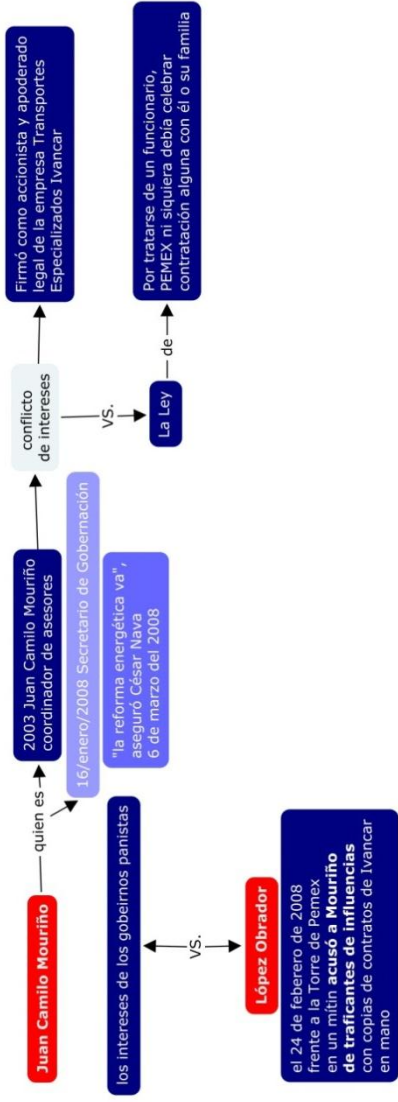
Juan Camilo Mouriño

quien es

2003 Juan Camilo Mouriño coordinador de asesores

16/enero/2008 Secretario de Gobernación

"la reforma energética va", aseguró César Nava 6 de marzo del 2008

conflicto de intereses

Firmó como accionista y apoderado legal de la empresa Transportes Especializados Ivancar

vs.

La Ley

de

Por tratarse de un funcionario, PEMEX ni siquiera debía celebrar contratación alguna con él o su familia

los intereses de los gobeirnos panistas

vs.

López Obrador

el 24 de febereo de 2008 frente a la Torre de Pemex en un mitin **acusó a Mouriño de traficantes de influencias** con copias de contratos de Ivancar en mano